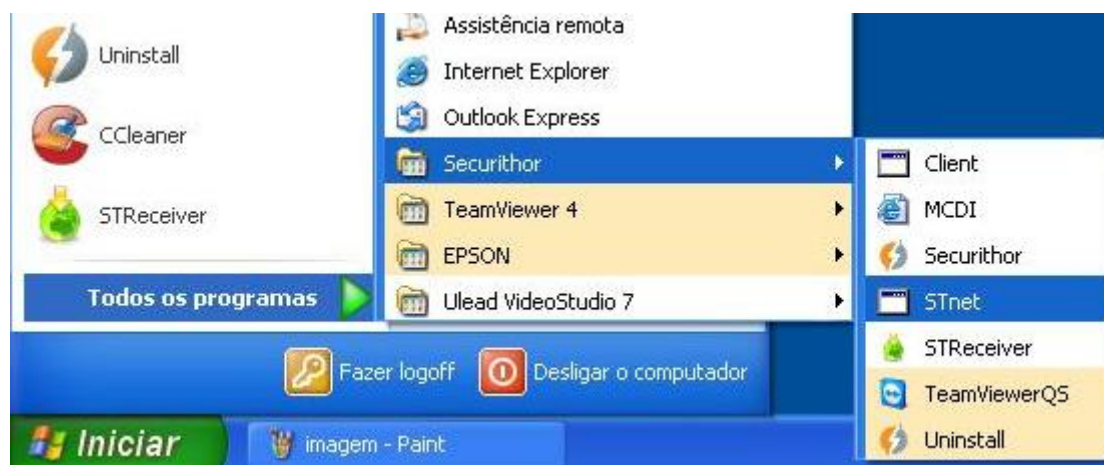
Uninstall

CCleaner

STReceiver

Todos os programas

Assistência remota

Internet Explorer

Outlook Express

Securithor

TeamViewer 4

EPSON

Ulead VideoStudio 7

Client

MCDI

Securithor

STnet

STReceiver

TeamViewerQS

Uninstall

Fazer logoff

Desligar o computador

Iniciar

imagem - Paint